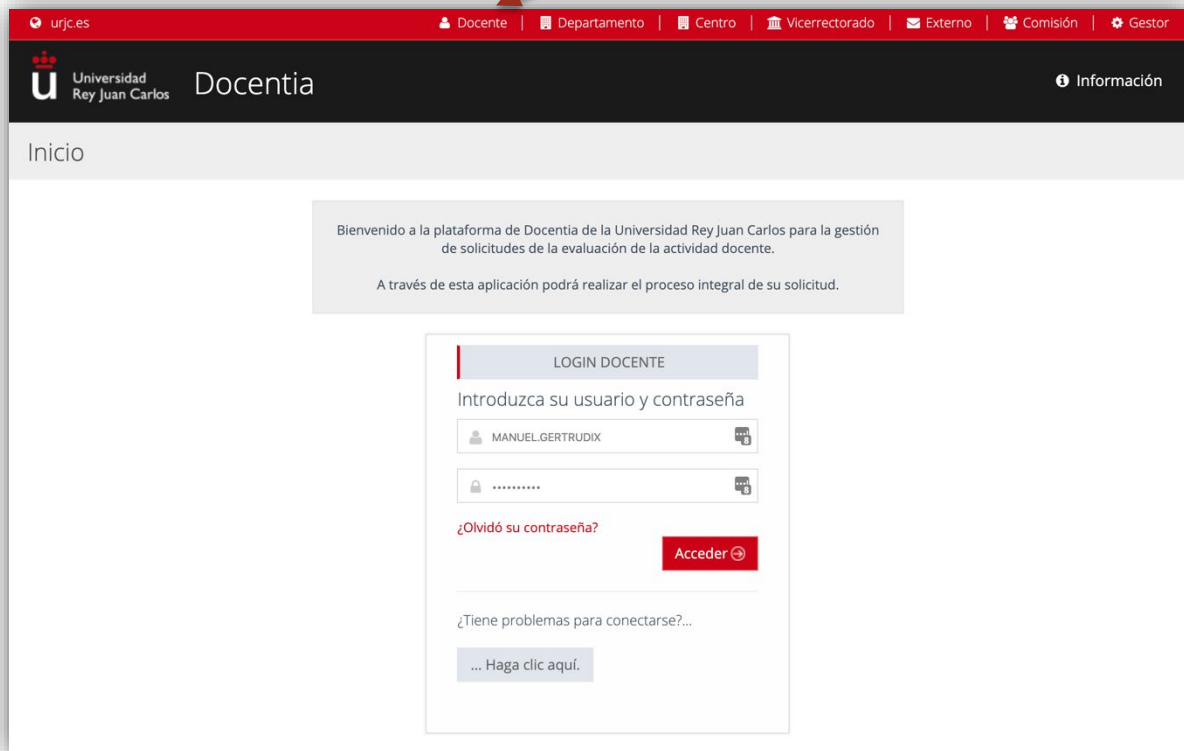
urjc.es

Docente | Departamento | Centro | Vicerrectorado | Externo | Comisión | Gestor

Universidad Rey Juan Carlos Docentia

Información

Inicio

Bienvenido a la plataforma de Docentia de la Universidad Rey Juan Carlos para la gestión de solicitudes de la evaluación de la actividad docente.

A través de esta aplicación podrá realizar el proceso integral de su solicitud.

LOGIN DOCENTE

Introduzca su usuario y contraseña

MANUEL.GERTRUDIX

••••••••••

¿Olvidó su contraseña?

Acceder

¿Tiene problemas para conectarse?...

... Haga clic aquí.